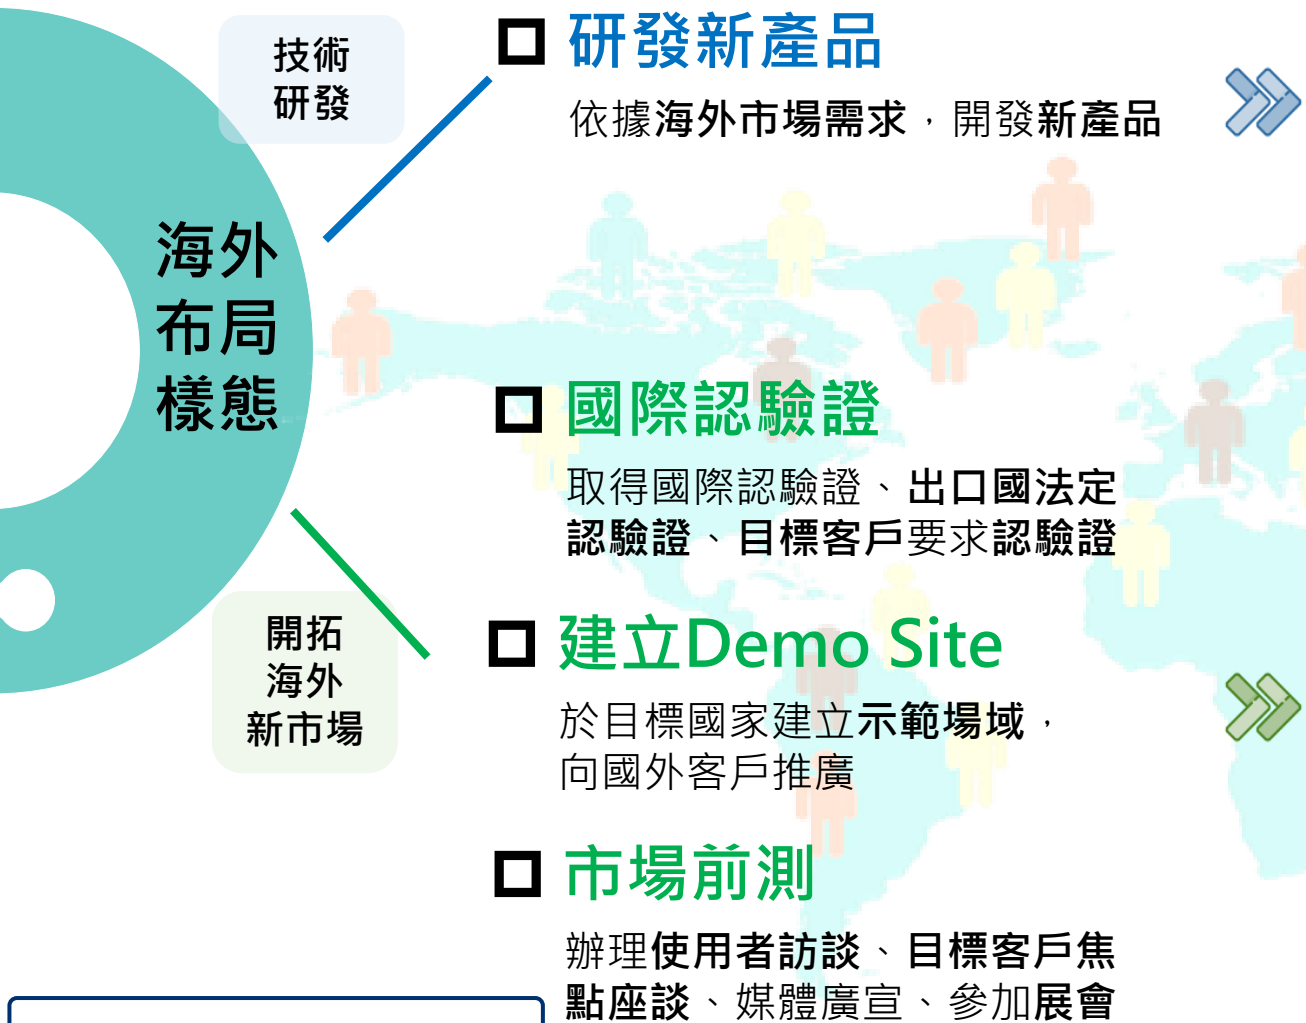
技術研發

海外布局樣態

開拓海外新市場

研發新產品

依據海外市場需求，開發新產品

國際認驗證

取得國際認驗證、出口國法定認驗證、目標客戶要求認驗證

建立Demo Site

於目標國家建立示範場域，向國外客戶推廣

市場前測

辦理使用者訪談、目標客戶焦點座談、媒體廣宣、參加展會